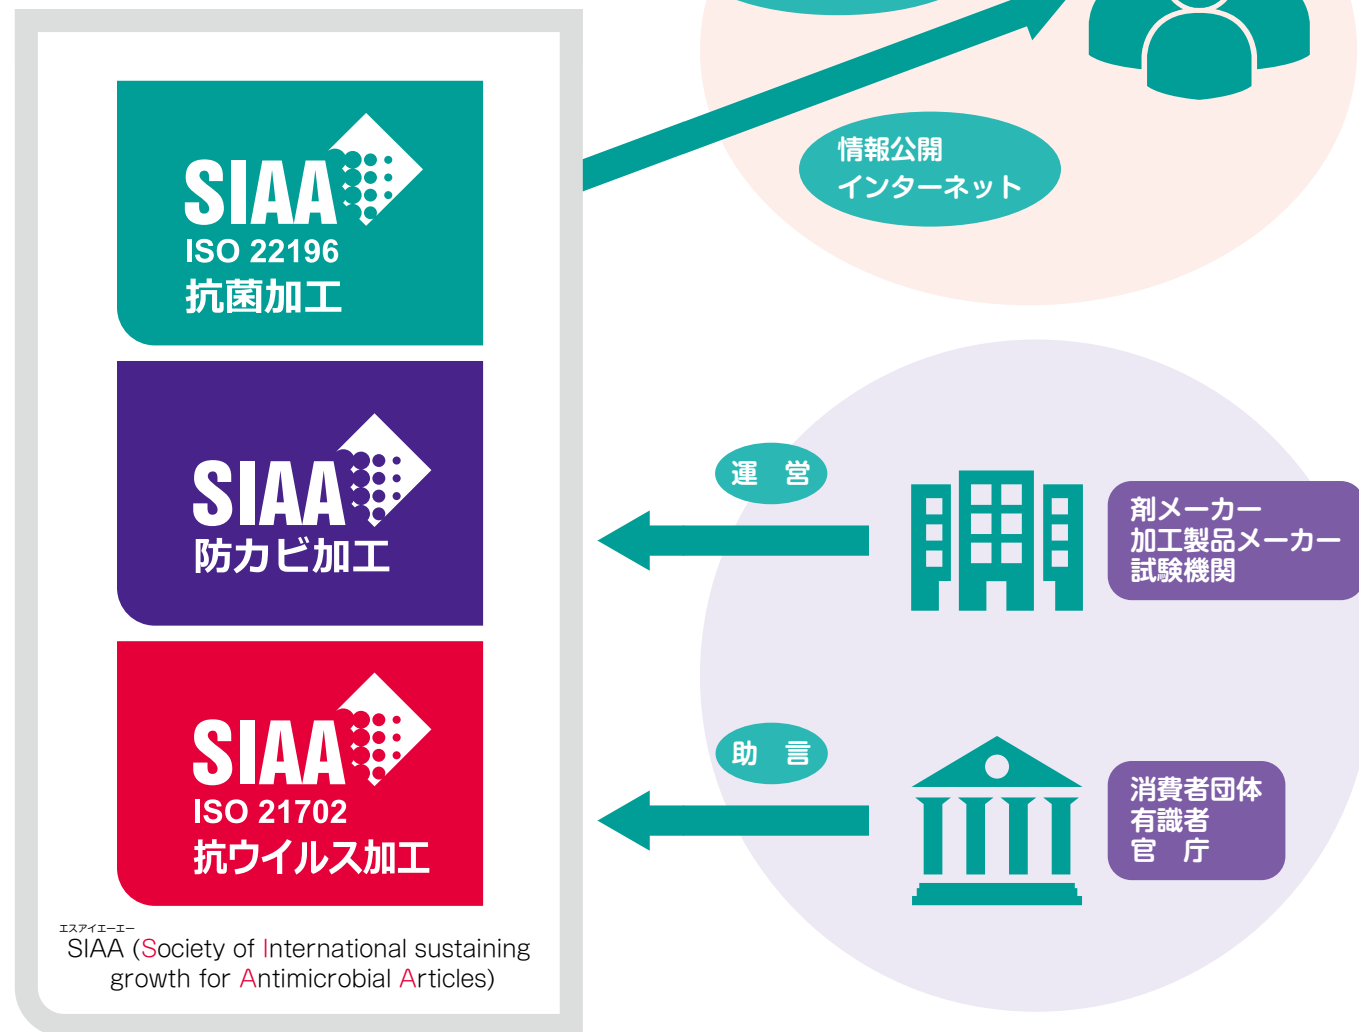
SIAA
ISO 22196
抗菌加工

SIAA
防カビ加工

SIAA
ISO 21702
抗ウイルス加工

エスアイエーエー
SIAA (Society of International sustaining growth for Antimicrobial Articles)

情報公開
インターネット

運 営

剤メーカー
加工製品メーカー
試験機関

助 言

消費者団体
有識者
官 庁